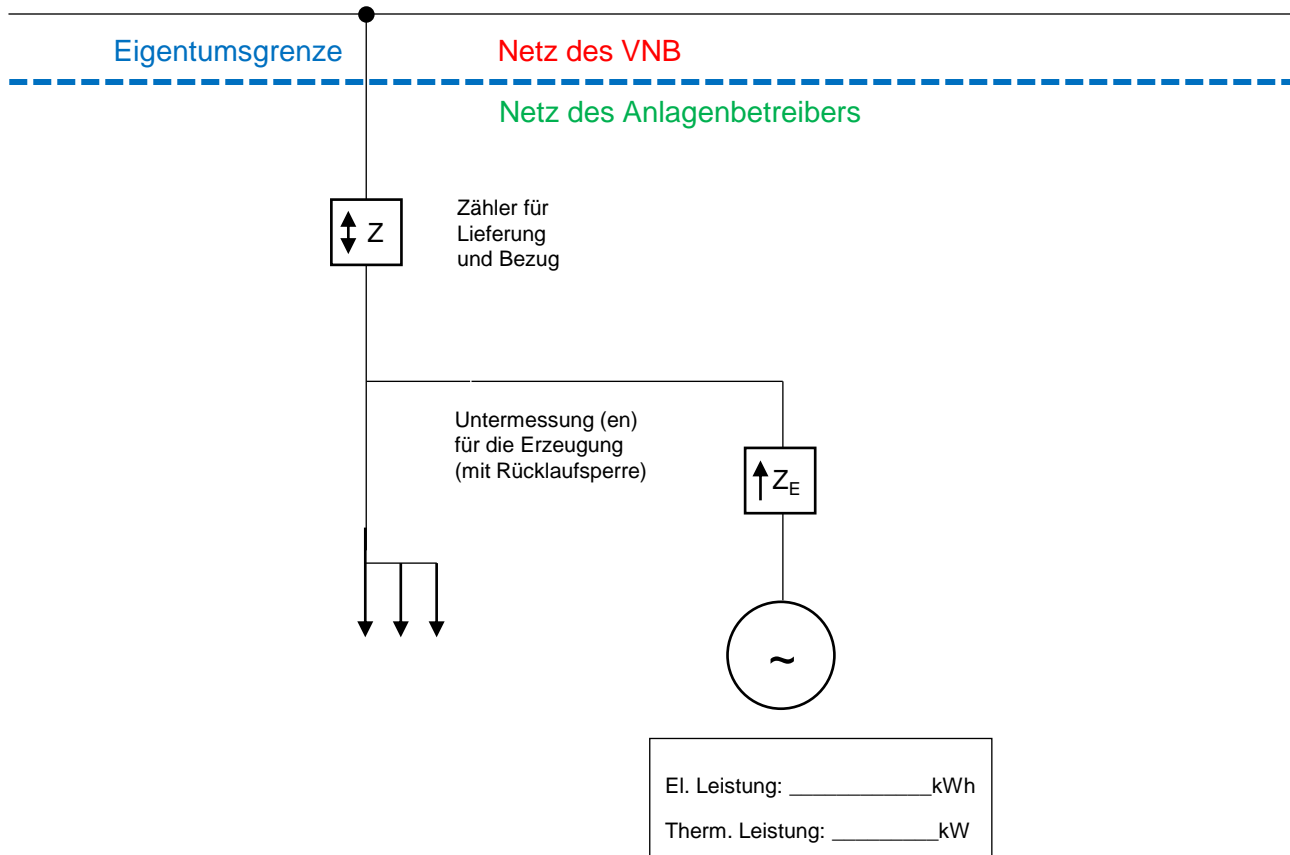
Eigentumsgrenze

Netz des VNB

Netz des Anlagenbetreibers

Z

Zähler für Lieferung und Bezug

Untermessung (en) für die Erzeugung (mit Rücklaufsperre)

$Z_E$

~

El. Leistung: ____________kWh

Therm. Leistung: _________kW